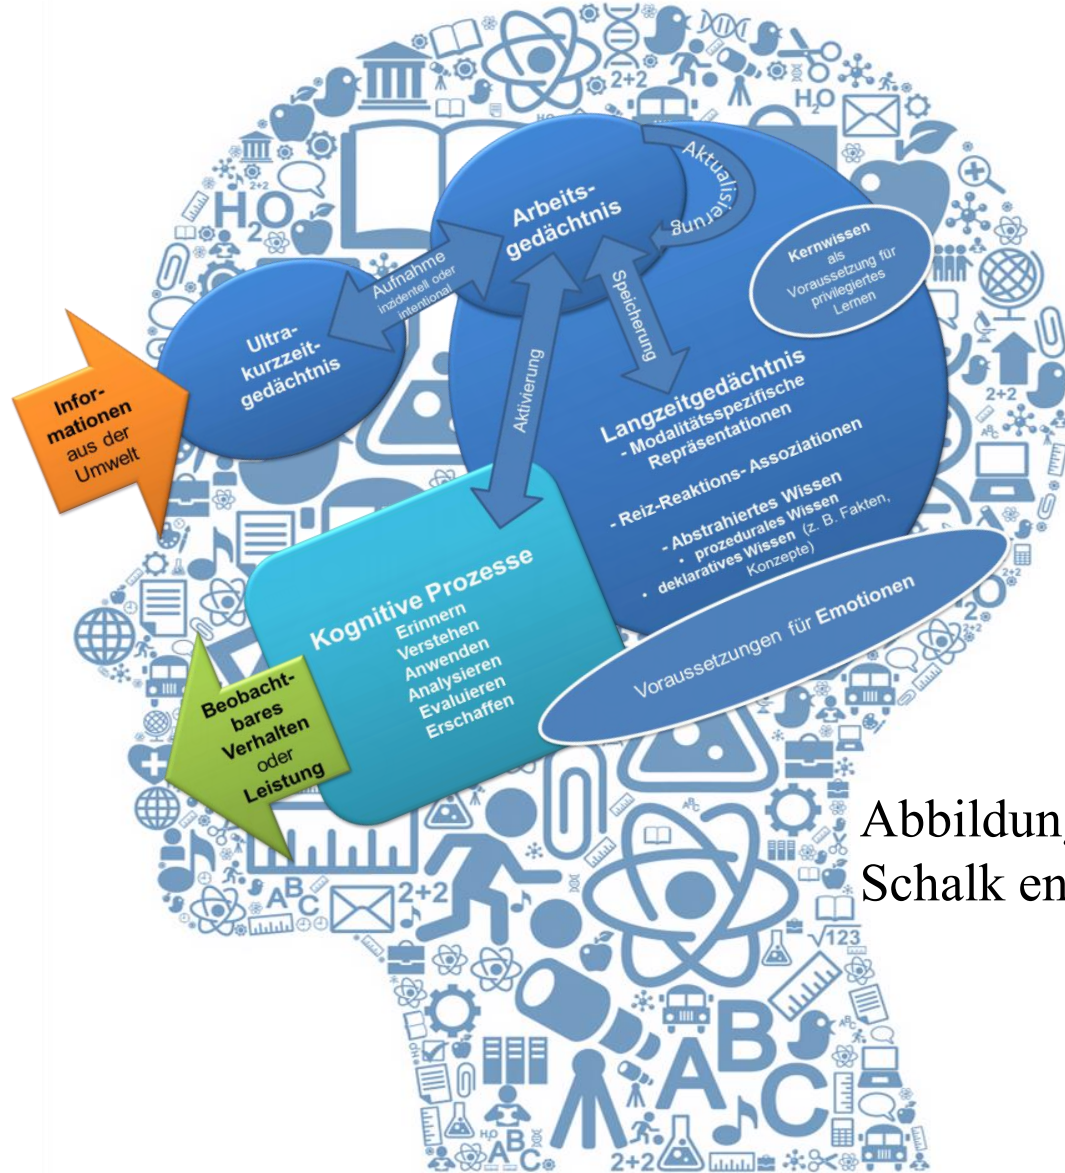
Informationen aus der Umwelt

Ultrakurzzeitgedächtnis

Aufnahme inzidentell oder intentional

Arbeitsgedächtnis

Aktualisierung

Speicherung

Aktivierung

Kernwissen als Voraussetzung für privilegiertes Lernen

Langzeitgedächtnis
- Modalitätsspezifische Repräsentationen
- Reiz-Reaktions- Assoziationen
- Abstrahiertes Wissen
• prozedurales Wissen
• deklaratives Wissen (z. B. Fakten, Konzepte)

Voraussetzungen für Emotionen

Kognitive Prozesse
Erinnern
Verstehen
Anwenden
Analysieren
Evaluieren
Erschaffen

Beobachtbares Verhalten oder Leistung

$H_2O$

2+2

ABC

$\sqrt{123}$

Abbildun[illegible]
Schalk en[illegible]